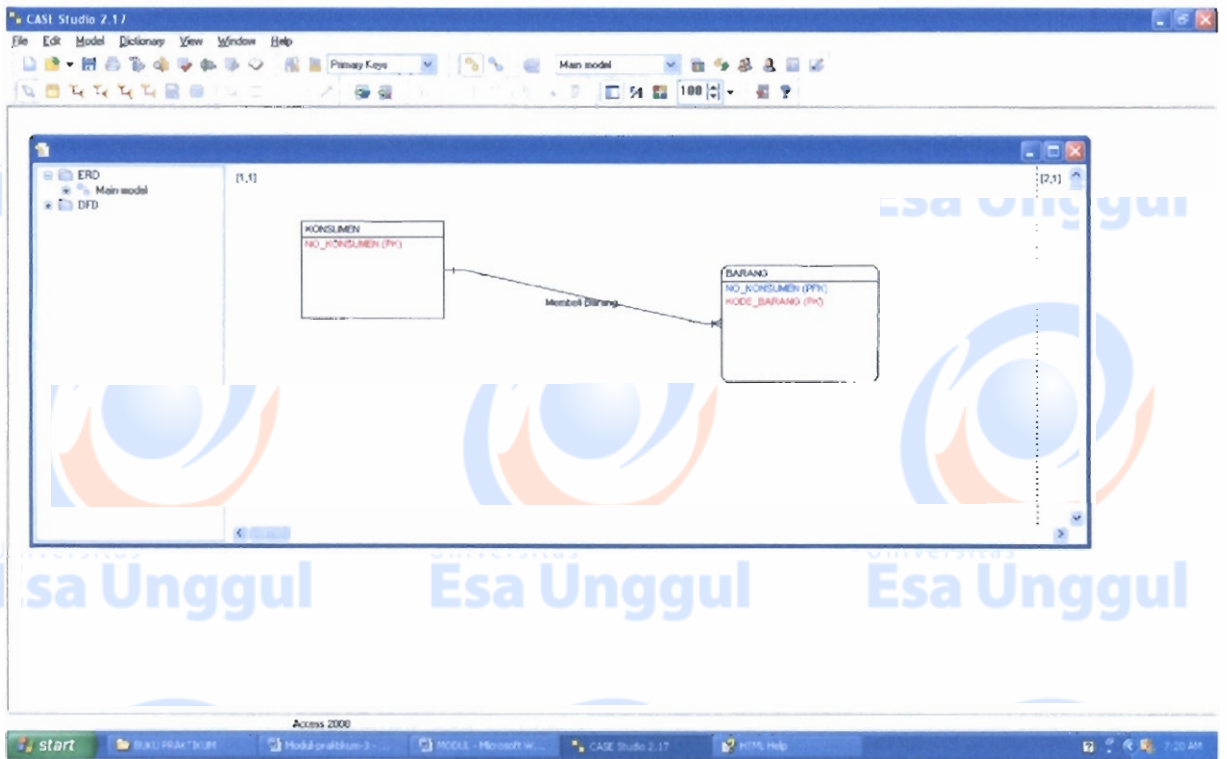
CASE Studio 2.17

File Edit Model Dictionary View Window Help

Primary Keys

Main model

100

ERD
Main model
DFD

[1,1]

[2,1]

KONSUMEN
NO_KONSUMEN (PK)

Membeli Barang

BARANG
NO_KONSUMEN (PFK)
KODE_BARANG (PK)

Esa Unggul

Universitas
Esa Unggul

Universitas
Esa Unggul

Universitas
Esa Unggul

Access 2000

start

BUKU PRAKTIKUM

Modul-praktikum-3 - ...

MODUL - Microsoft W...

CASE Studio 2.17

HTML Help

7:20 AM